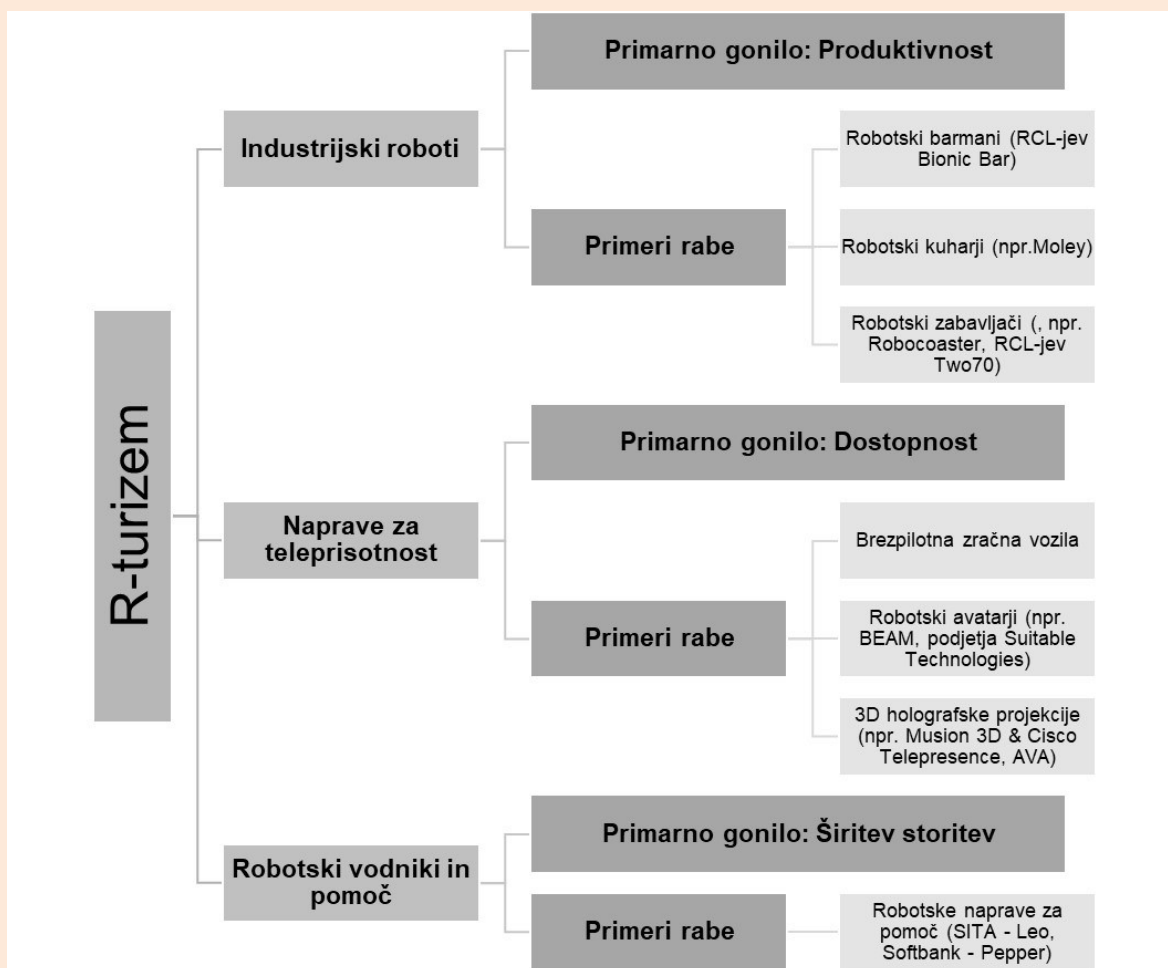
R-turizem

Industrijski roboti

Primarno gonilo: Produktivnost

Primeri rabe

Robotski barmani (RCL-jev Bionic Bar)

Robotski kuharji (npr.Moley)

Robotski zabavljači (, npr. Robocoaster, RCL-jev Two70)

Naprave za teleprisotnost

Primarno gonilo: Dostopnost

Primeri rabe

Brezpilotna zračna vozila

Robotski avatarji (npr. BEAM, podjetja Suitable Technologies)

3D holografske projekcije (npr. Musion 3D & Cisco Telepresence, AVA)

Robotski vodniki in pomoč

Primarno gonilo: Širitev storitev

Primeri rabe

Robotske naprave za pomoč (SITA - Leo, Softbank - Pepper)